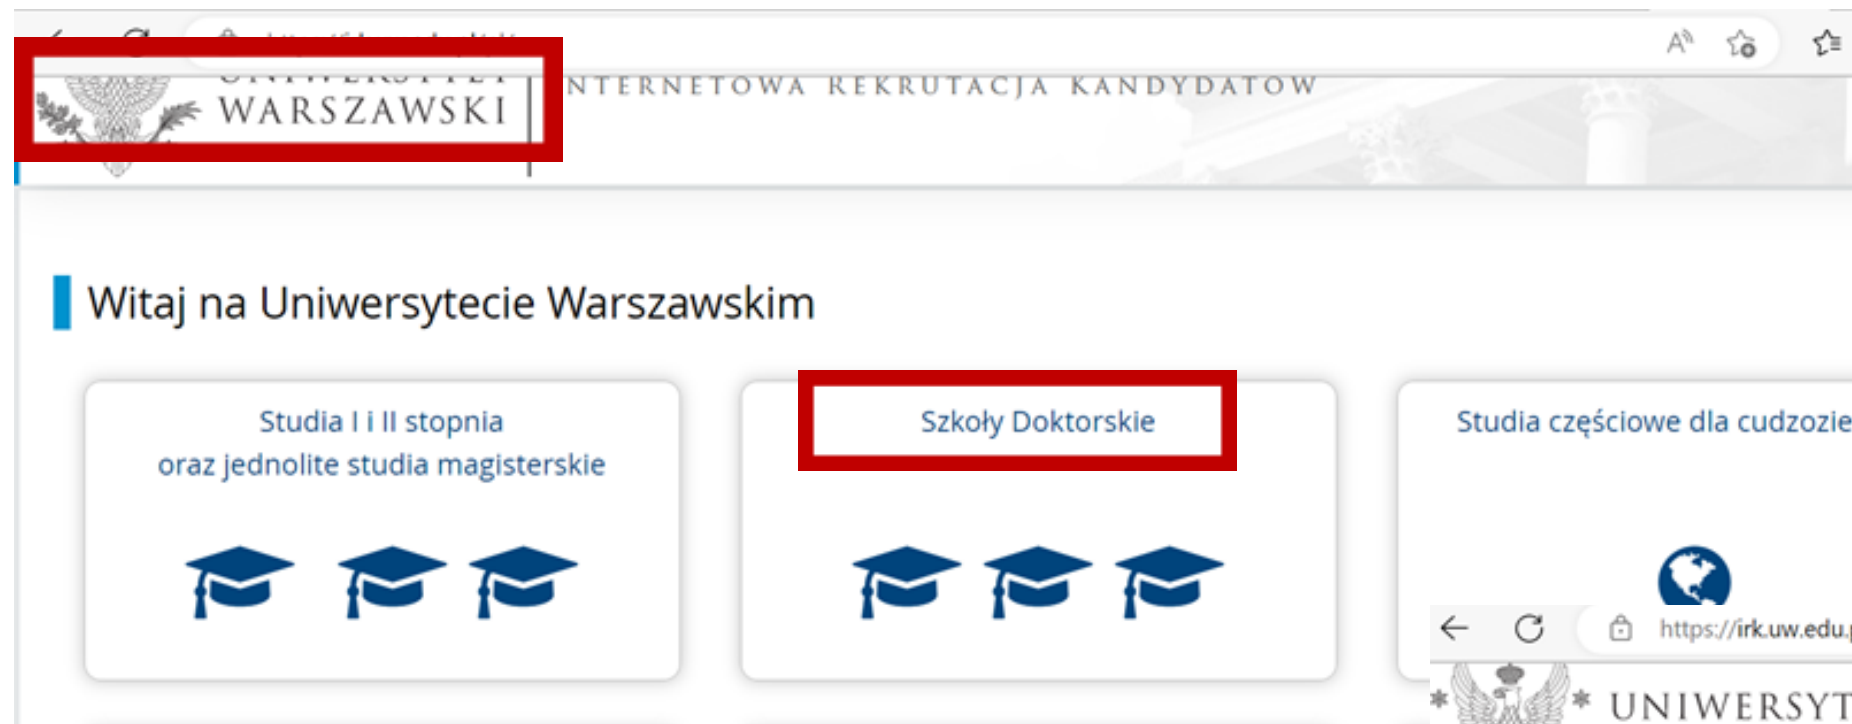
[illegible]
WARSZAWSKI
NTERNETOWA REKRUTACJA KANDYDATÓW

Witaj na Uniwersytecie Warszawskim

Studia I i II stopnia
oraz jednolite studia magisterskie

Szkoły Doktorskie

Studia częściowe dla cudzozie

https://irk.uw.edu.

UNIWERSYT